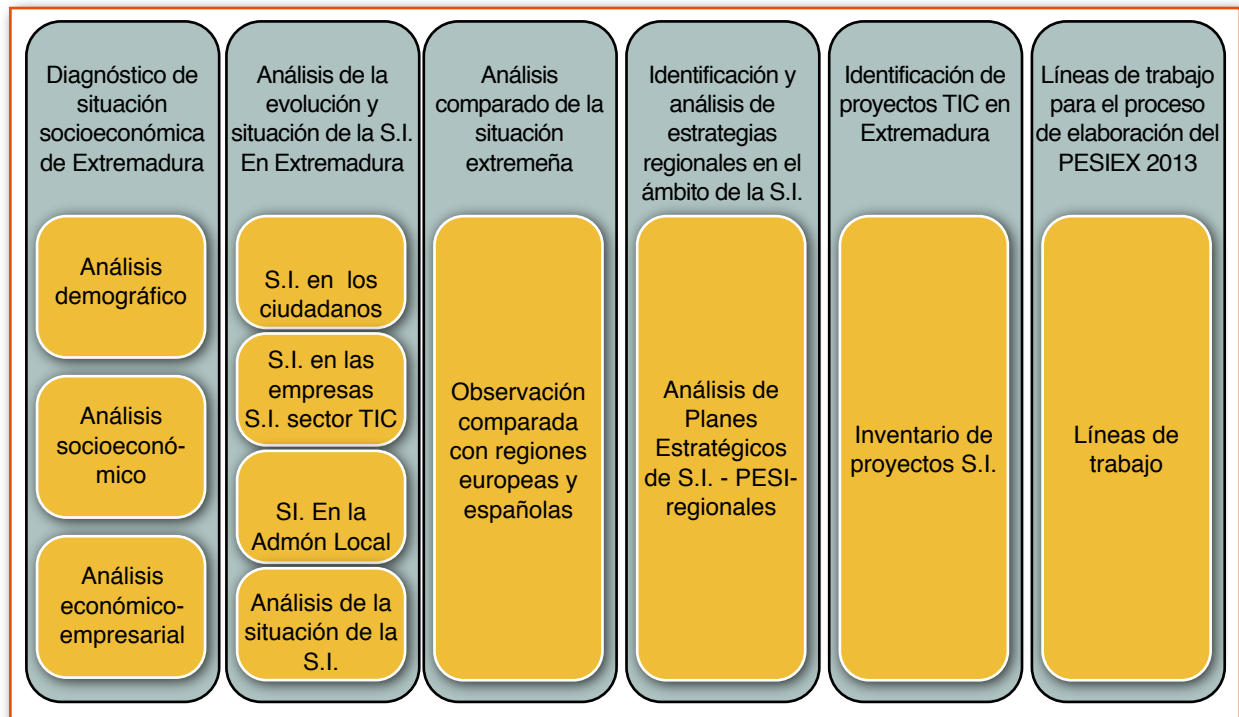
Diagnóstico de situación socioeconómica de Extremadura

Análisis demográfico

Análisis socioeconómico

Análisis económico-empresarial

Análisis de la evolución y situación de la S.I. En Extremadura

S.I. en los ciudadanos

S.I. en las empresas S.I. sector TIC

SI. En la Admón Local

Análisis de la situación de la S.I.

Análisis comparado de la situación extremeña

Observación comparada con regiones europeas y españolas

Identificación y análisis de estrategias regionales en el ámbito de la S.I.

Análisis de Planes Estratégicos de S.I. - PESI-regionales

Identificación de proyectos TIC en Extremadura

Inventario de proyectos S.I.

Líneas de trabajo para el proceso de elaboración del PESIEX 2013

Líneas de trabajo